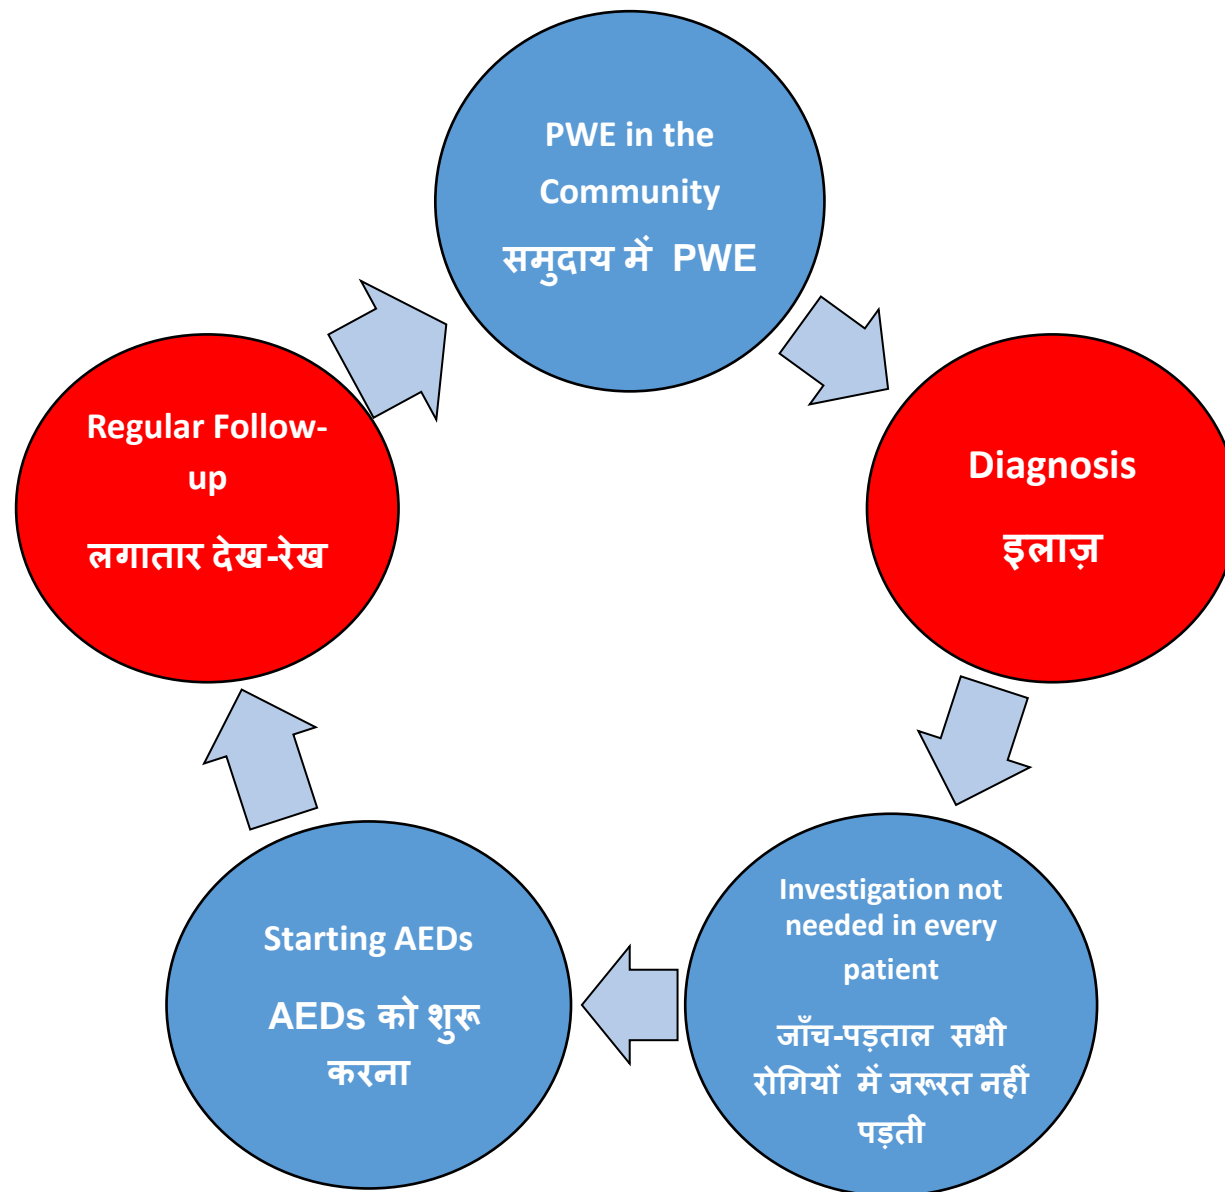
PWE in the Community

समुदाय में PWE

Diagnosis

इलाज़

Investigation not needed in every patient

जाँच-पड़ताल सभी रोगियों में जरूरत नहीं पड़ती

Starting AEDs

AEDs को शुरू करना

Regular Follow-up

लगातार देख-रेख